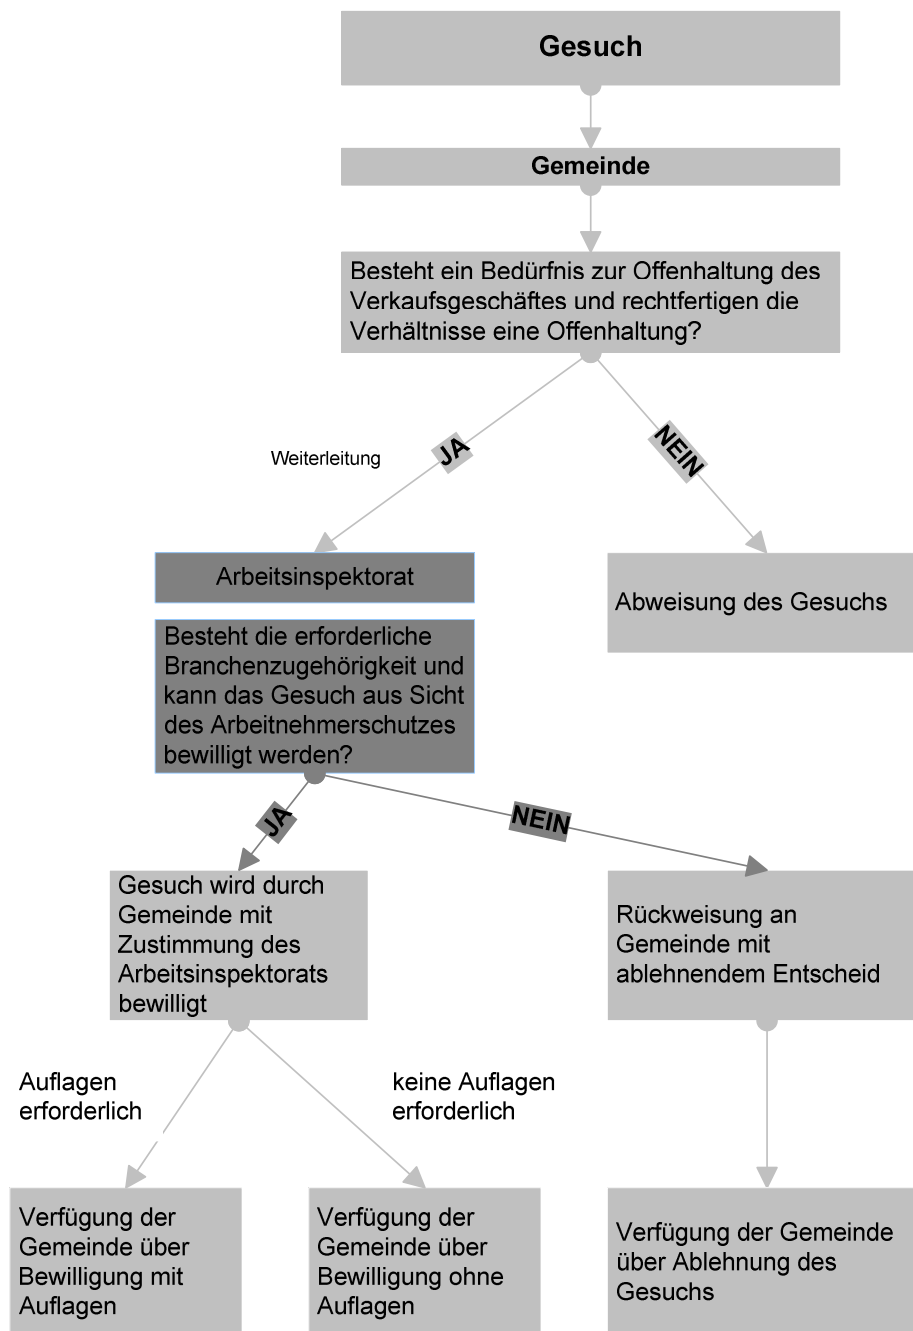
Gesuch

Gemeinde

Besteht ein Bedürfnis zur Offenhaltung des Verkaufsgeschäftes und rechtfertigen die Verhältnisse eine Offenhaltung?

Weiterleitung

JA

NEIN

Arbeitsinspektorat

Abweisung des Gesuchs

Besteht die erforderliche Branchenzugehörigkeit und kann das Gesuch aus Sicht des Arbeitnehmerschutzes bewilligt werden?

JA

NEIN

Gesuch wird durch Gemeinde mit Zustimmung des Arbeitsinspektorats bewilligt

Rückweisung an Gemeinde mit ablehnendem Entscheid

Auflagen erforderlich

keine Auflagen erforderlich

Verfügung der Gemeinde über Bewilligung mit Auflagen

Verfügung der Gemeinde über Bewilligung ohne Auflagen

Verfügung der Gemeinde über Ablehnung des Gesuchs